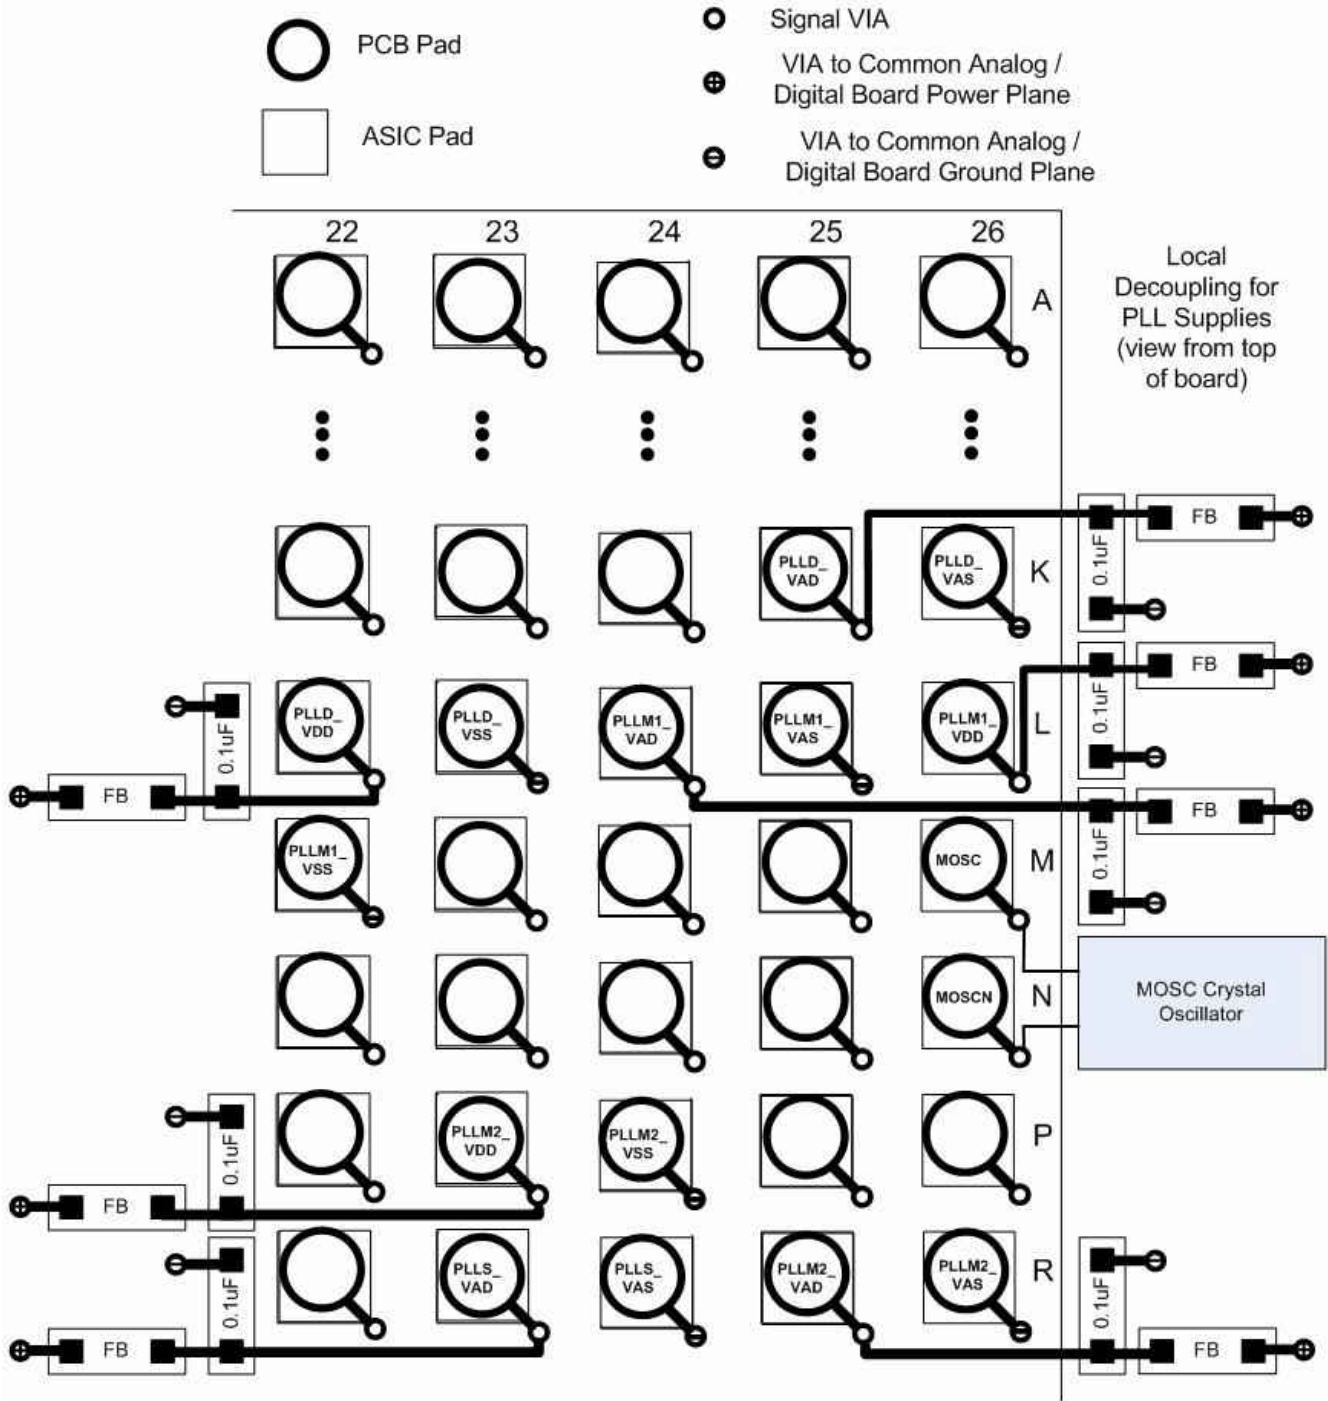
PCB Pad

ASIC Pad

Signal VIA

VIA to Common Analog / Digital Board Power Plane

VIA to Common Analog / Digital Board Ground Plane

22 23 24 25 26

A

Local Decoupling for PLL Supplies (view from top of board)

PLLD_ VAD

PLLD_ VAS

K

0.1uF

FB

PLLD_ VDD

PLLD_ VSS

PLLM1_ VAD

PLLM1_ VAS

PLLM1_ VDD

L

0.1uF

FB

0.1uF

FB

0.1uF

FB

PLLM1_ VSS

MOSC

M

0.1uF

MOSCN

N

MOSC Crystal Oscillator

0.1uF

FB

PLLM2_ VDD

PLLM2_ VSS

P

0.1uF

FB

PLLS_ VAD

PLLS_ VAS

PLLM2_ VAD

PLLM2_ VAS

R

0.1uF

FB